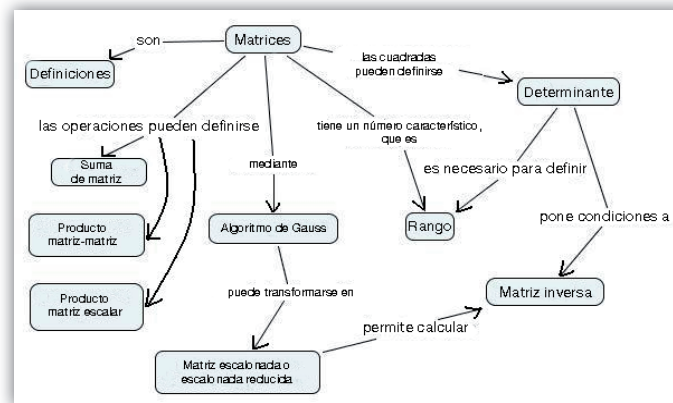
Matrices

son

Definiciones

las cuadradas pueden definirse

Determinante

las operaciones pueden definirse

tiene un número característico, que es

Suma de matriz

mediante

es necesario para definir

Producto matriz-matriz

Algoritmo de Gauss

Rango

pone condiciones a

Producto matriz escalar

puede transformarse en

Matriz inversa

permite calcular

Matriz escalonada o escalonada reducida